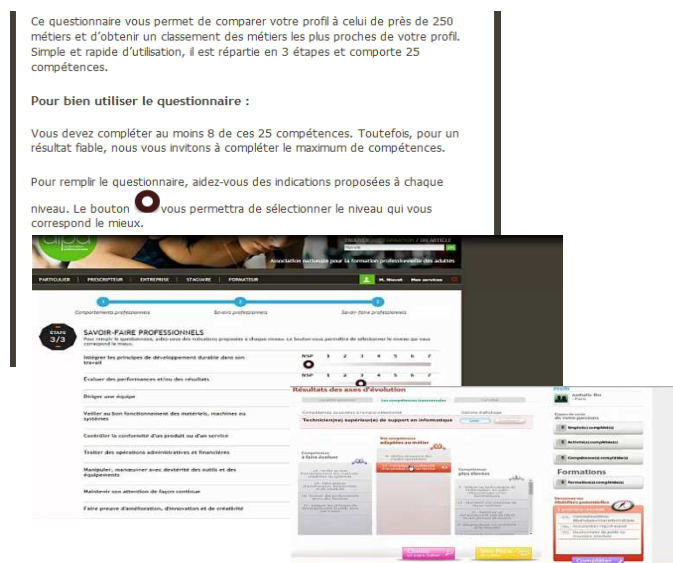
Ce questionnaire vous permet de comparer votre profil à celui de près de 250 métiers et d'obtenir un classement des métiers les plus proches de votre profil. Simple et rapide d'utilisation, il est répartie en 3 étapes et comporte 25 compétences.

**Pour bien utiliser le questionnaire :**

Vous devez compléter au moins 8 de ces 25 compétences. Toutefois, pour un résultat fiable, nous vous invitons à compléter le maximum de compétences.

Pour remplir le questionnaire, aidez-vous des indications proposées à chaque niveau. Le bouton vous permettra de sélectionner le niveau qui vous correspond le mieux.

Association nationale pour la formation professionnelle des adultes

PARTICULIER PRESCRIPTEUR ENTREPRISE STAGIAIRE FORMATEUR

M. Mouel Mes services

Comportements professionnels Savoirs professionnels Savoir-faire professionnels

ÉTAPE 3/3

SAVOIR-FAIRE PROFESSIONNELS

Pour remplir le questionnaire, aidez-vous des indications proposées à chaque niveau. Le bouton vous permettra de sélectionner le niveau qui vous correspond le mieux.

Intégrer les principes de développement durable dans son travail

NSP 1 2 3 4 5 6 7

Évaluer des performances et/ou des résultats

NSP 1 2 3 4 5 6 7

Diriger une équipe

Veiller au bon fonctionnement des matériels, machines ou systèmes

Contrôler la conformité d'un produit ou d'un service

Traiter des opérations administratives et financières

Manipuler, manœuvrer avec dextérité des outils et des équipements

Maintenir son attention de façon continue

Faire preuve d'amélioration, d'innovation et de créativité

Résultats des axes d'évolution

Technicien(ne) supérieur(e) de support en informatique

Formations

Compléter